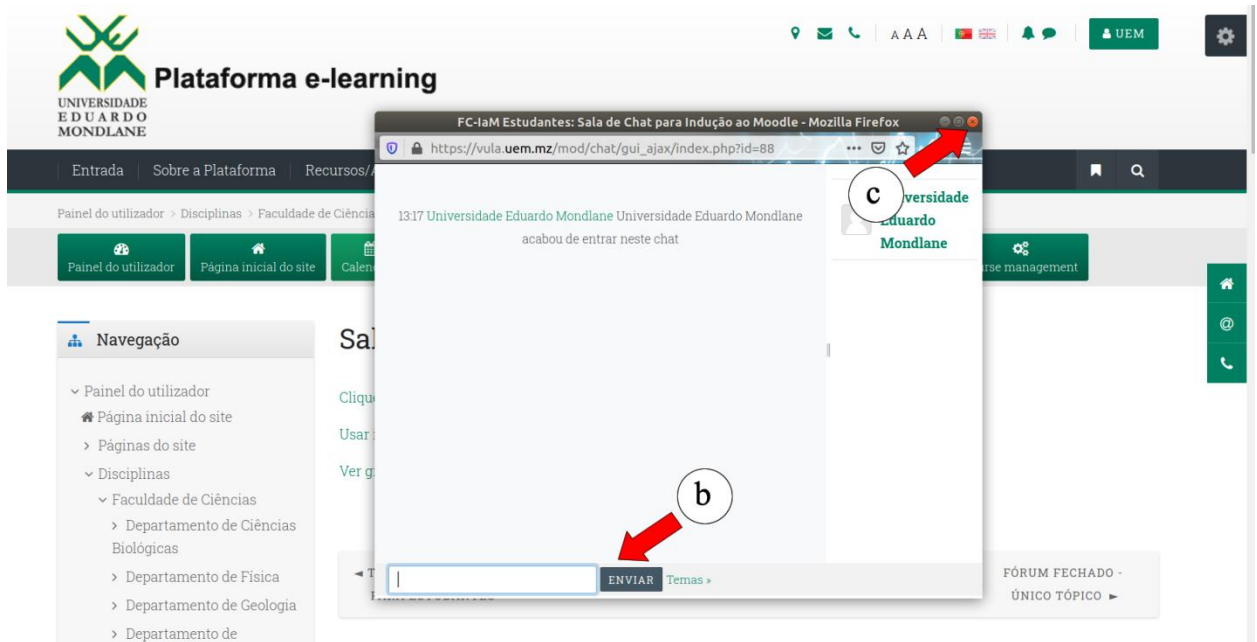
UNIVERSIDADE EDUARDO MONDLANE

Plataforma e-learning

AAA

UEM

Entrada | Sobre a Plataforma | Recursos/

Painel do utilizador > Disciplinas > Faculdade de Ciência

Painel do utilizador | Página inicial do site | Calen

rse management

Navegação

Painel do utilizador
Página inicial do site
Páginas do site
Disciplinas
Faculdade de Ciências
Departamento de Ciências Biológicas
Departamento de Física
Departamento de Geologia
Departamento de

Sal

Clique

Usar

Ver g

◄ T

FÓRUM FECHADO - ÚNICO TÓPICO ►

FC-IaM Estudantes: Sala de Chat para Indução ao Moodle - Mozilla Firefox

https://vula.uem.mz/mod/chat/gui_ajax/index.php?id=88

13:17 Universidade Eduardo Mondlane Universidade Eduardo Mondlane acabou de entrar neste chat

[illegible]versidade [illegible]duardo Mondlane

c

b

ENVIAR Temas »